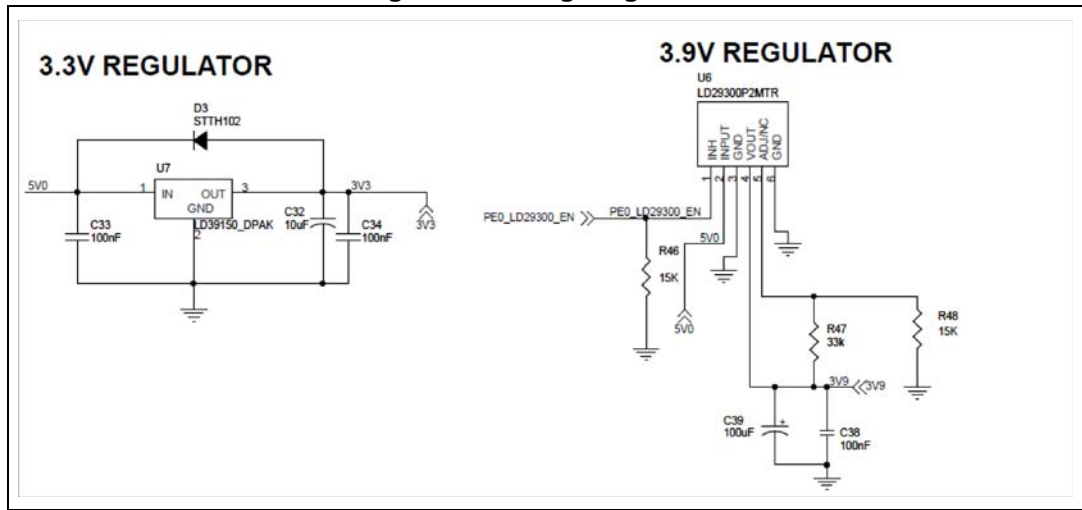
3.3V REGULATOR

D3
STTH102

5V0
U7
1 IN OUT 3
GND
2
LD39150_DPAK
3V3
C33
100nF
C32
10uF
C34
100nF
3V3

3.9V REGULATOR

U6
LD29300P2MTR
INH
INPUT
GND
VOUT
ADJ/NC
GND
1 2 3 4 5 6

PE0_LD29300_EN
PE0_LD29300_EN
5V0
R46
15K
5V0
R47
33k
R48
15K
3V9
3V9
C39
100uF
C38
100nF